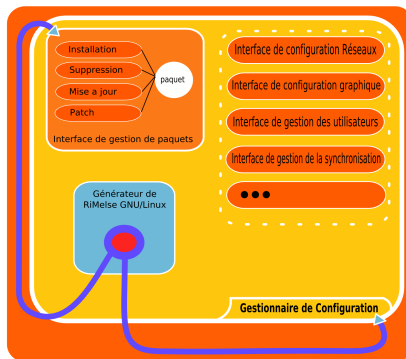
Installation
Suppression
Mise a jour
Patch
paquet
Interface de gestion de paquets

Interface de configuration Réseaux
Interface de configuration graphique
Interface de gestion des utilisateurs
Interface de gestion de la synchronisation
●●●

Générateur de RiMelse GNU/Linux

Gestionnaire de Configuration